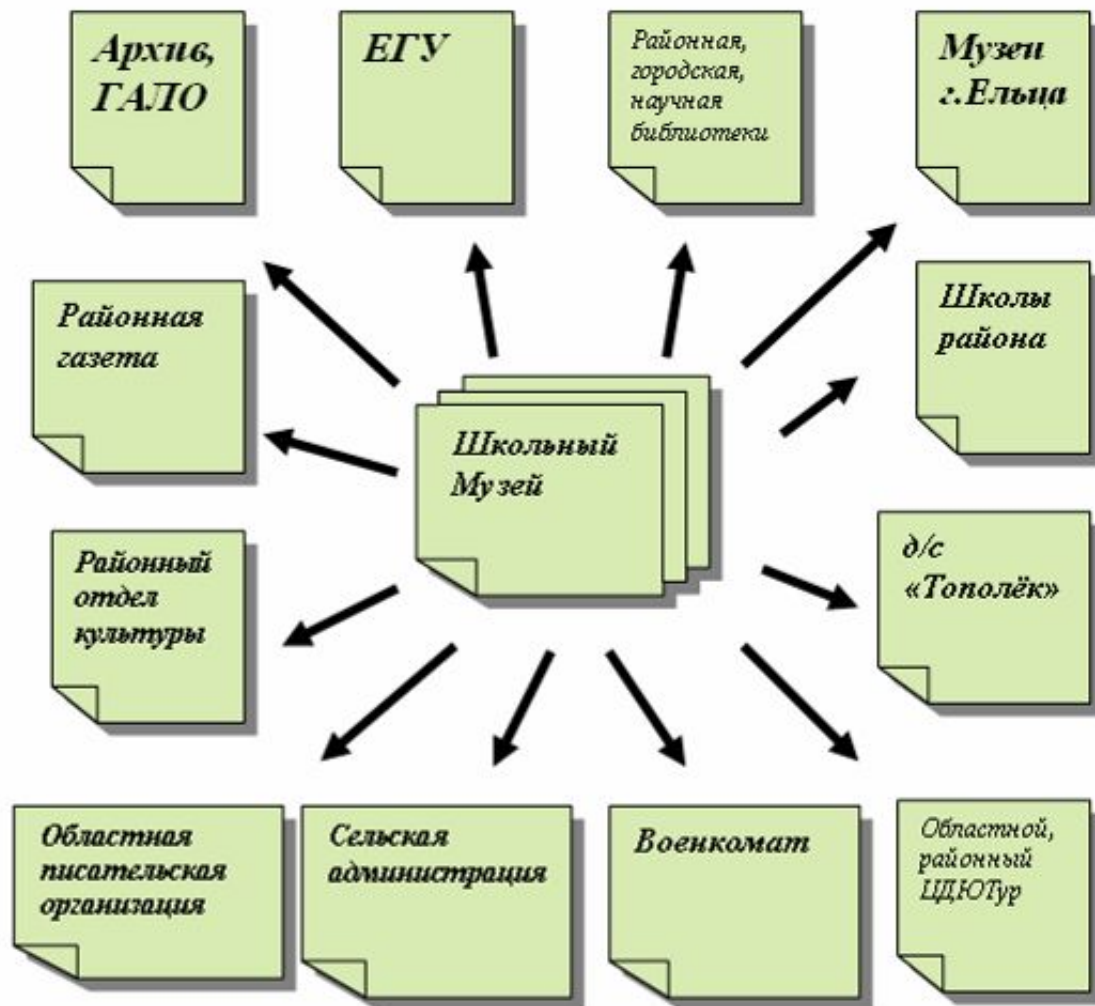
Архив, ГАЛО

ЕГУ

Районная, городская, научная библиотеки

Музеи г.Ельца

Районная газета

Школы района

Школьный Музей

Районный отдел культуры

д/с «Тополёк»

Областная писательская организация

Сельская администрация

Военкомат

Областной, районный ЦДЮТур